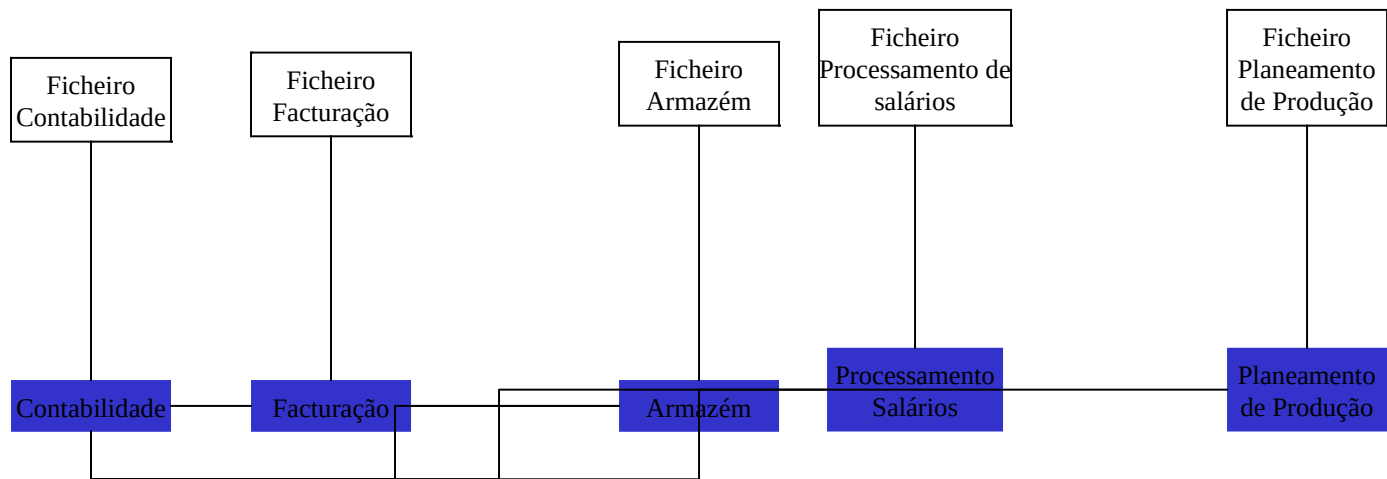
Ficheiro Contabilidade

Ficheiro Facturação

Ficheiro Armazém

Ficheiro Processamento de salários

Ficheiro Planeamento de Produção

Contabilidade

Facturação

Armazém

Processamento Salários

Planeamento de Produção